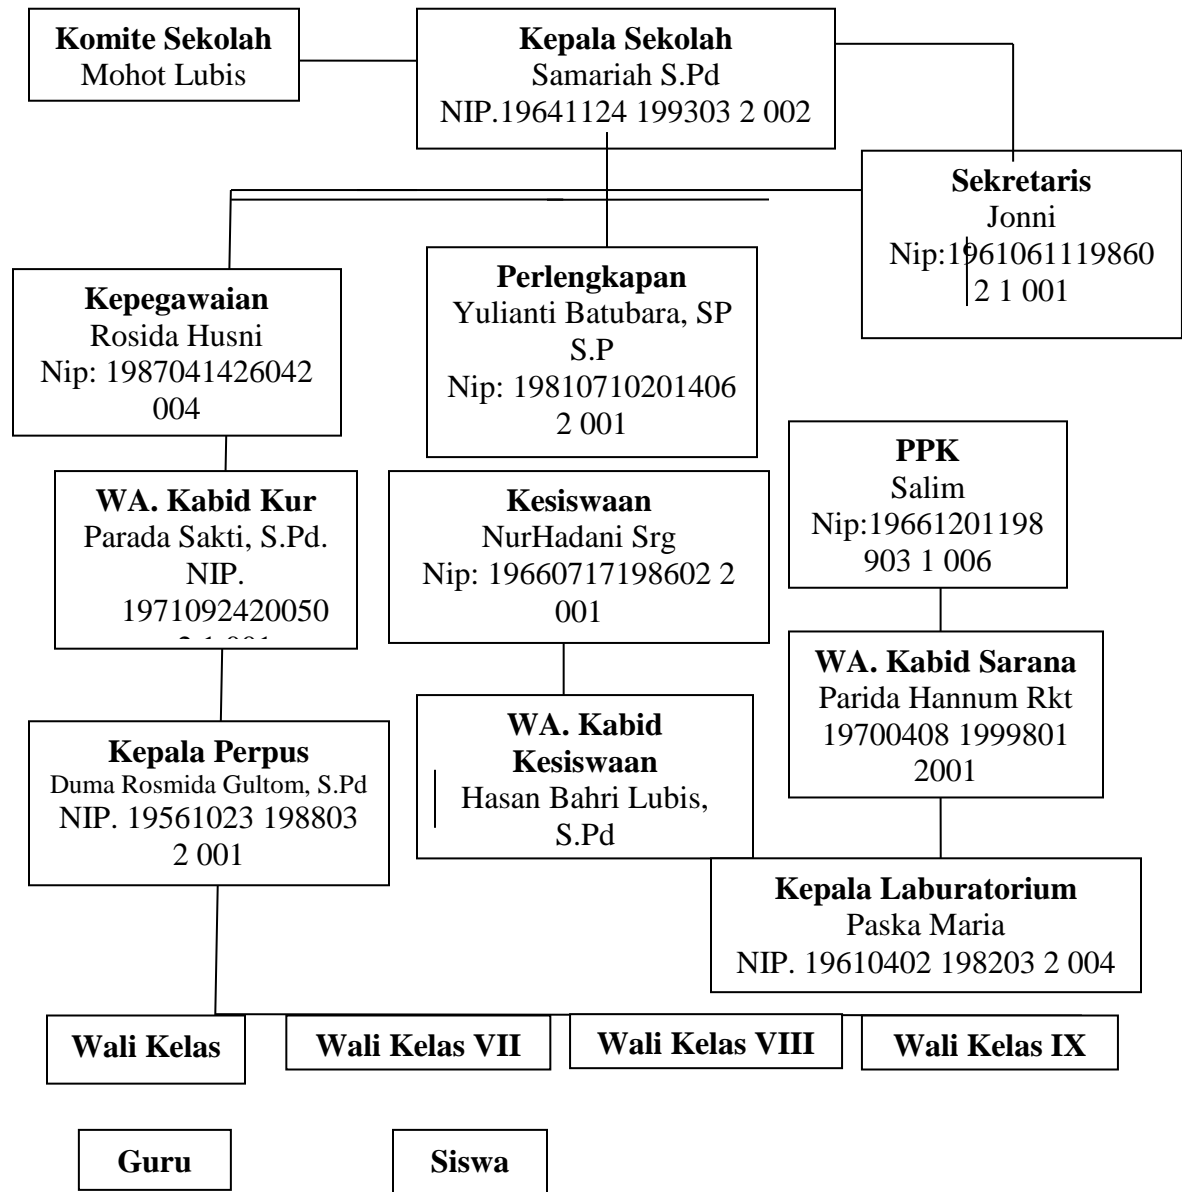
**Komite Sekolah**
Mohot Lubis

**Kepala Sekolah**
Samariah S.Pd
NIP.19641124 199303 2 002

**Sekretaris**
Jonni
Nip:19610611119860 2 1 001

**Kepegawaian**
Rosida Husni
Nip: 1987041426042 004

**Perlengkapan**
Yulianti Batubara, SP S.P
Nip: 19810710201406 2 001

**PPK**
Salim
Nip:19661201198 903 1 006

**WA. Kabid Kur**
Parada Sakti, S.Pd.
NIP. 1971092420050 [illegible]

**Kesiswaan**
NurHadani Srg
Nip: 19660717198602 2 001

**WA. Kabid Sarana**
Parida Hannum Rkt
19700408 1999801 2001

**Kepala Perpus**
Duma Rosmida Gultom, S.Pd
NIP. 19561023 198803 2 001

**WA. Kabid Kesiswaan**
Hasan Bahri Lubis, S.Pd

**Kepala Laburatorium**
Paska Maria
NIP. 19610402 198203 2 004

**Wali Kelas**

**Wali Kelas VII**

**Wali Kelas VIII**

**Wali Kelas IX**

**Guru**

**Siswa**